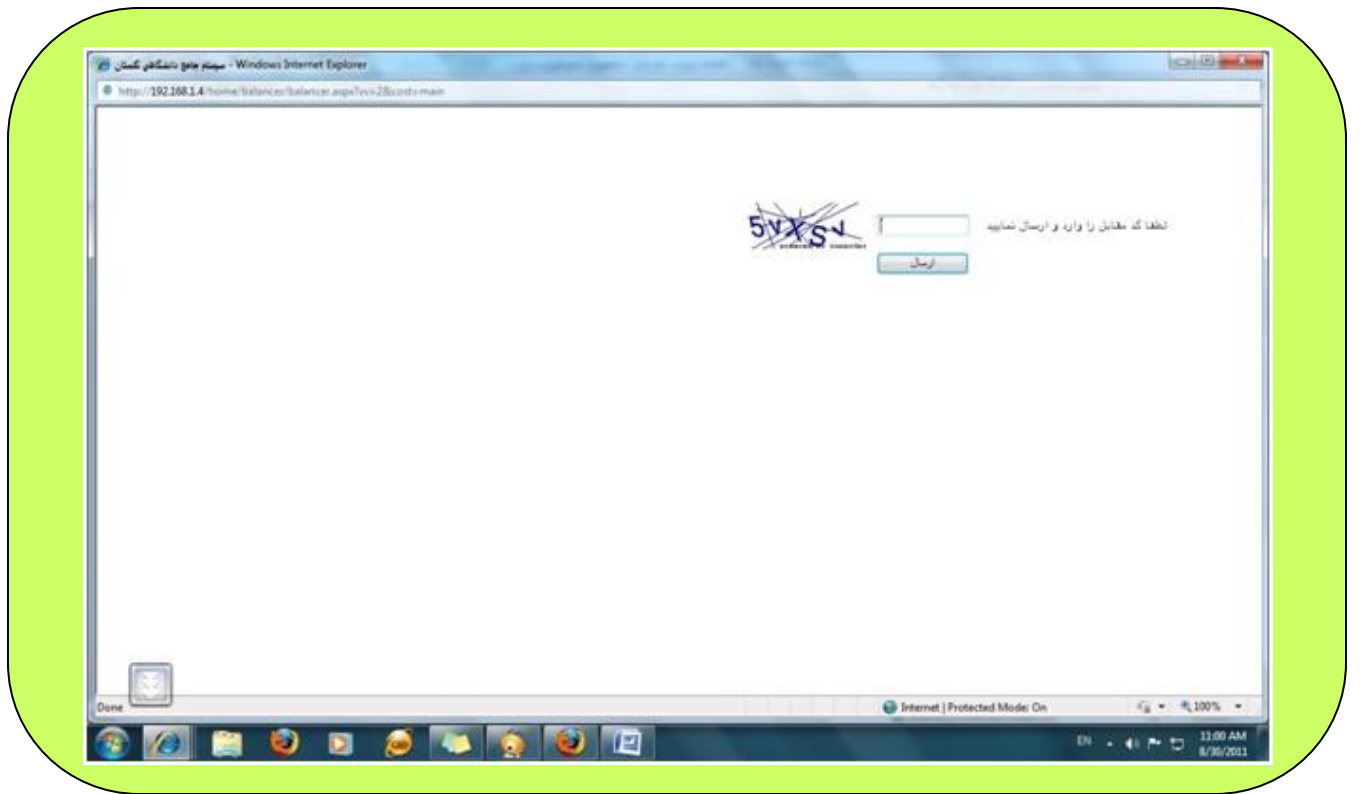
سیستم جامع دانشگاهی گلستان - Windows Internet Explorer

http://192.168.1.4/home/balancer/balancer.aspx?vcr=2&cost=main

لطفا کد مقابل را وارد و ارسال نمایید

5VXSV

ارسال

Done

Internet | Protected Mode: On

100%

EN

11:00 AM
8/30/2011